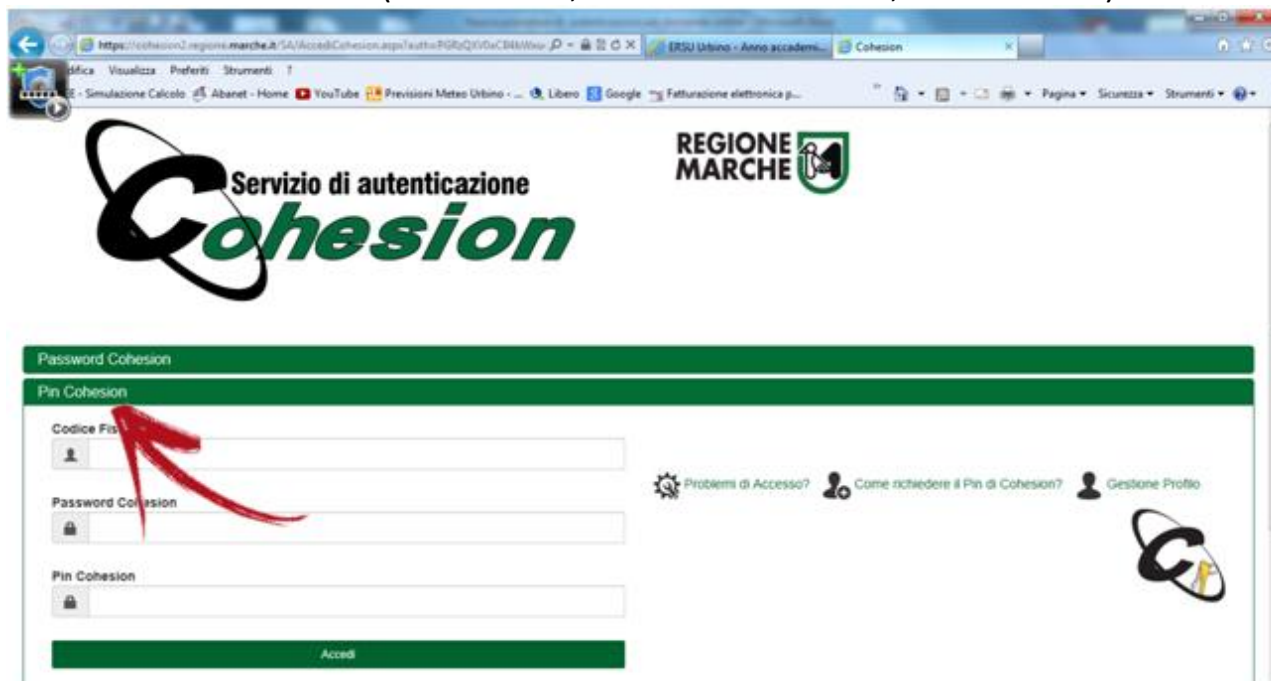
https://cohesion2.regione.marche.it/SA/AccediCohesion.aspx?auth=PGRzQXV0aC8lkWnw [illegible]
ERSU Urbino - Anno accademi...
Cohesion

dfica Visualizza Preferiti Strumenti ?
E - Simulazione Calcolo Abanet - Home YouTube Previsioni Meteo Urbino - ... Libero Google Fatturazione elettronica p...
Pagina ▾ Sicurezza ▾ Strumenti ▾

Servizio di autenticazione
Cohesion

REGIONE MARCHE

Password Cohesion

Pin Cohesion

Codice Fis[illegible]

Password Co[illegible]esion

Pin Cohesion

Accedi

Problemi di Accesso?
Come richiedere il Pin di Cohesion?
Gestione Profilo